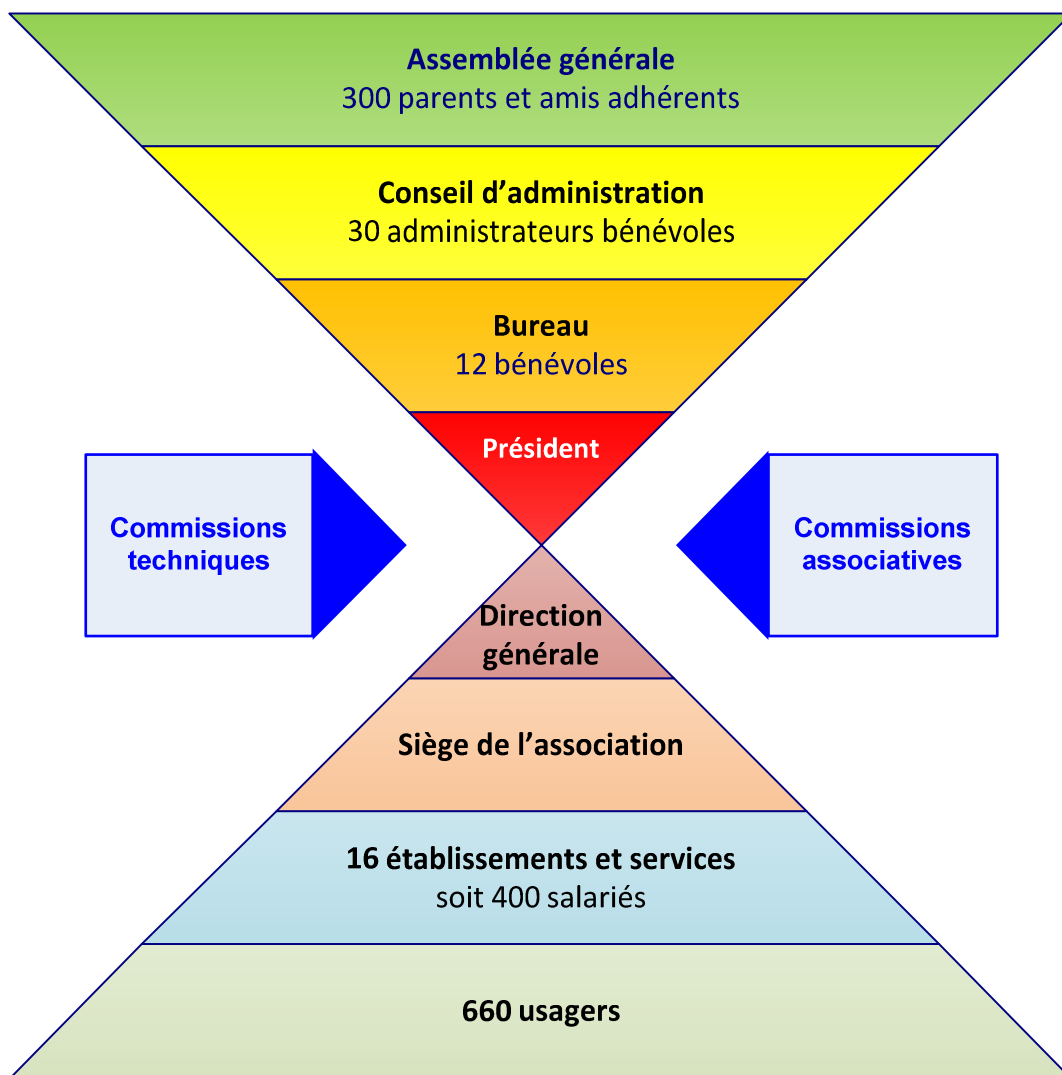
Assemblée générale
300 parents et amis adhérents

Conseil d'administration
30 administrateurs bénévoles

Bureau
12 bénévoles

Président

Commissions techniques

Commissions associatives

Direction générale

Siège de l'association

16 établissements et services
soit 400 salariés

660 usagers